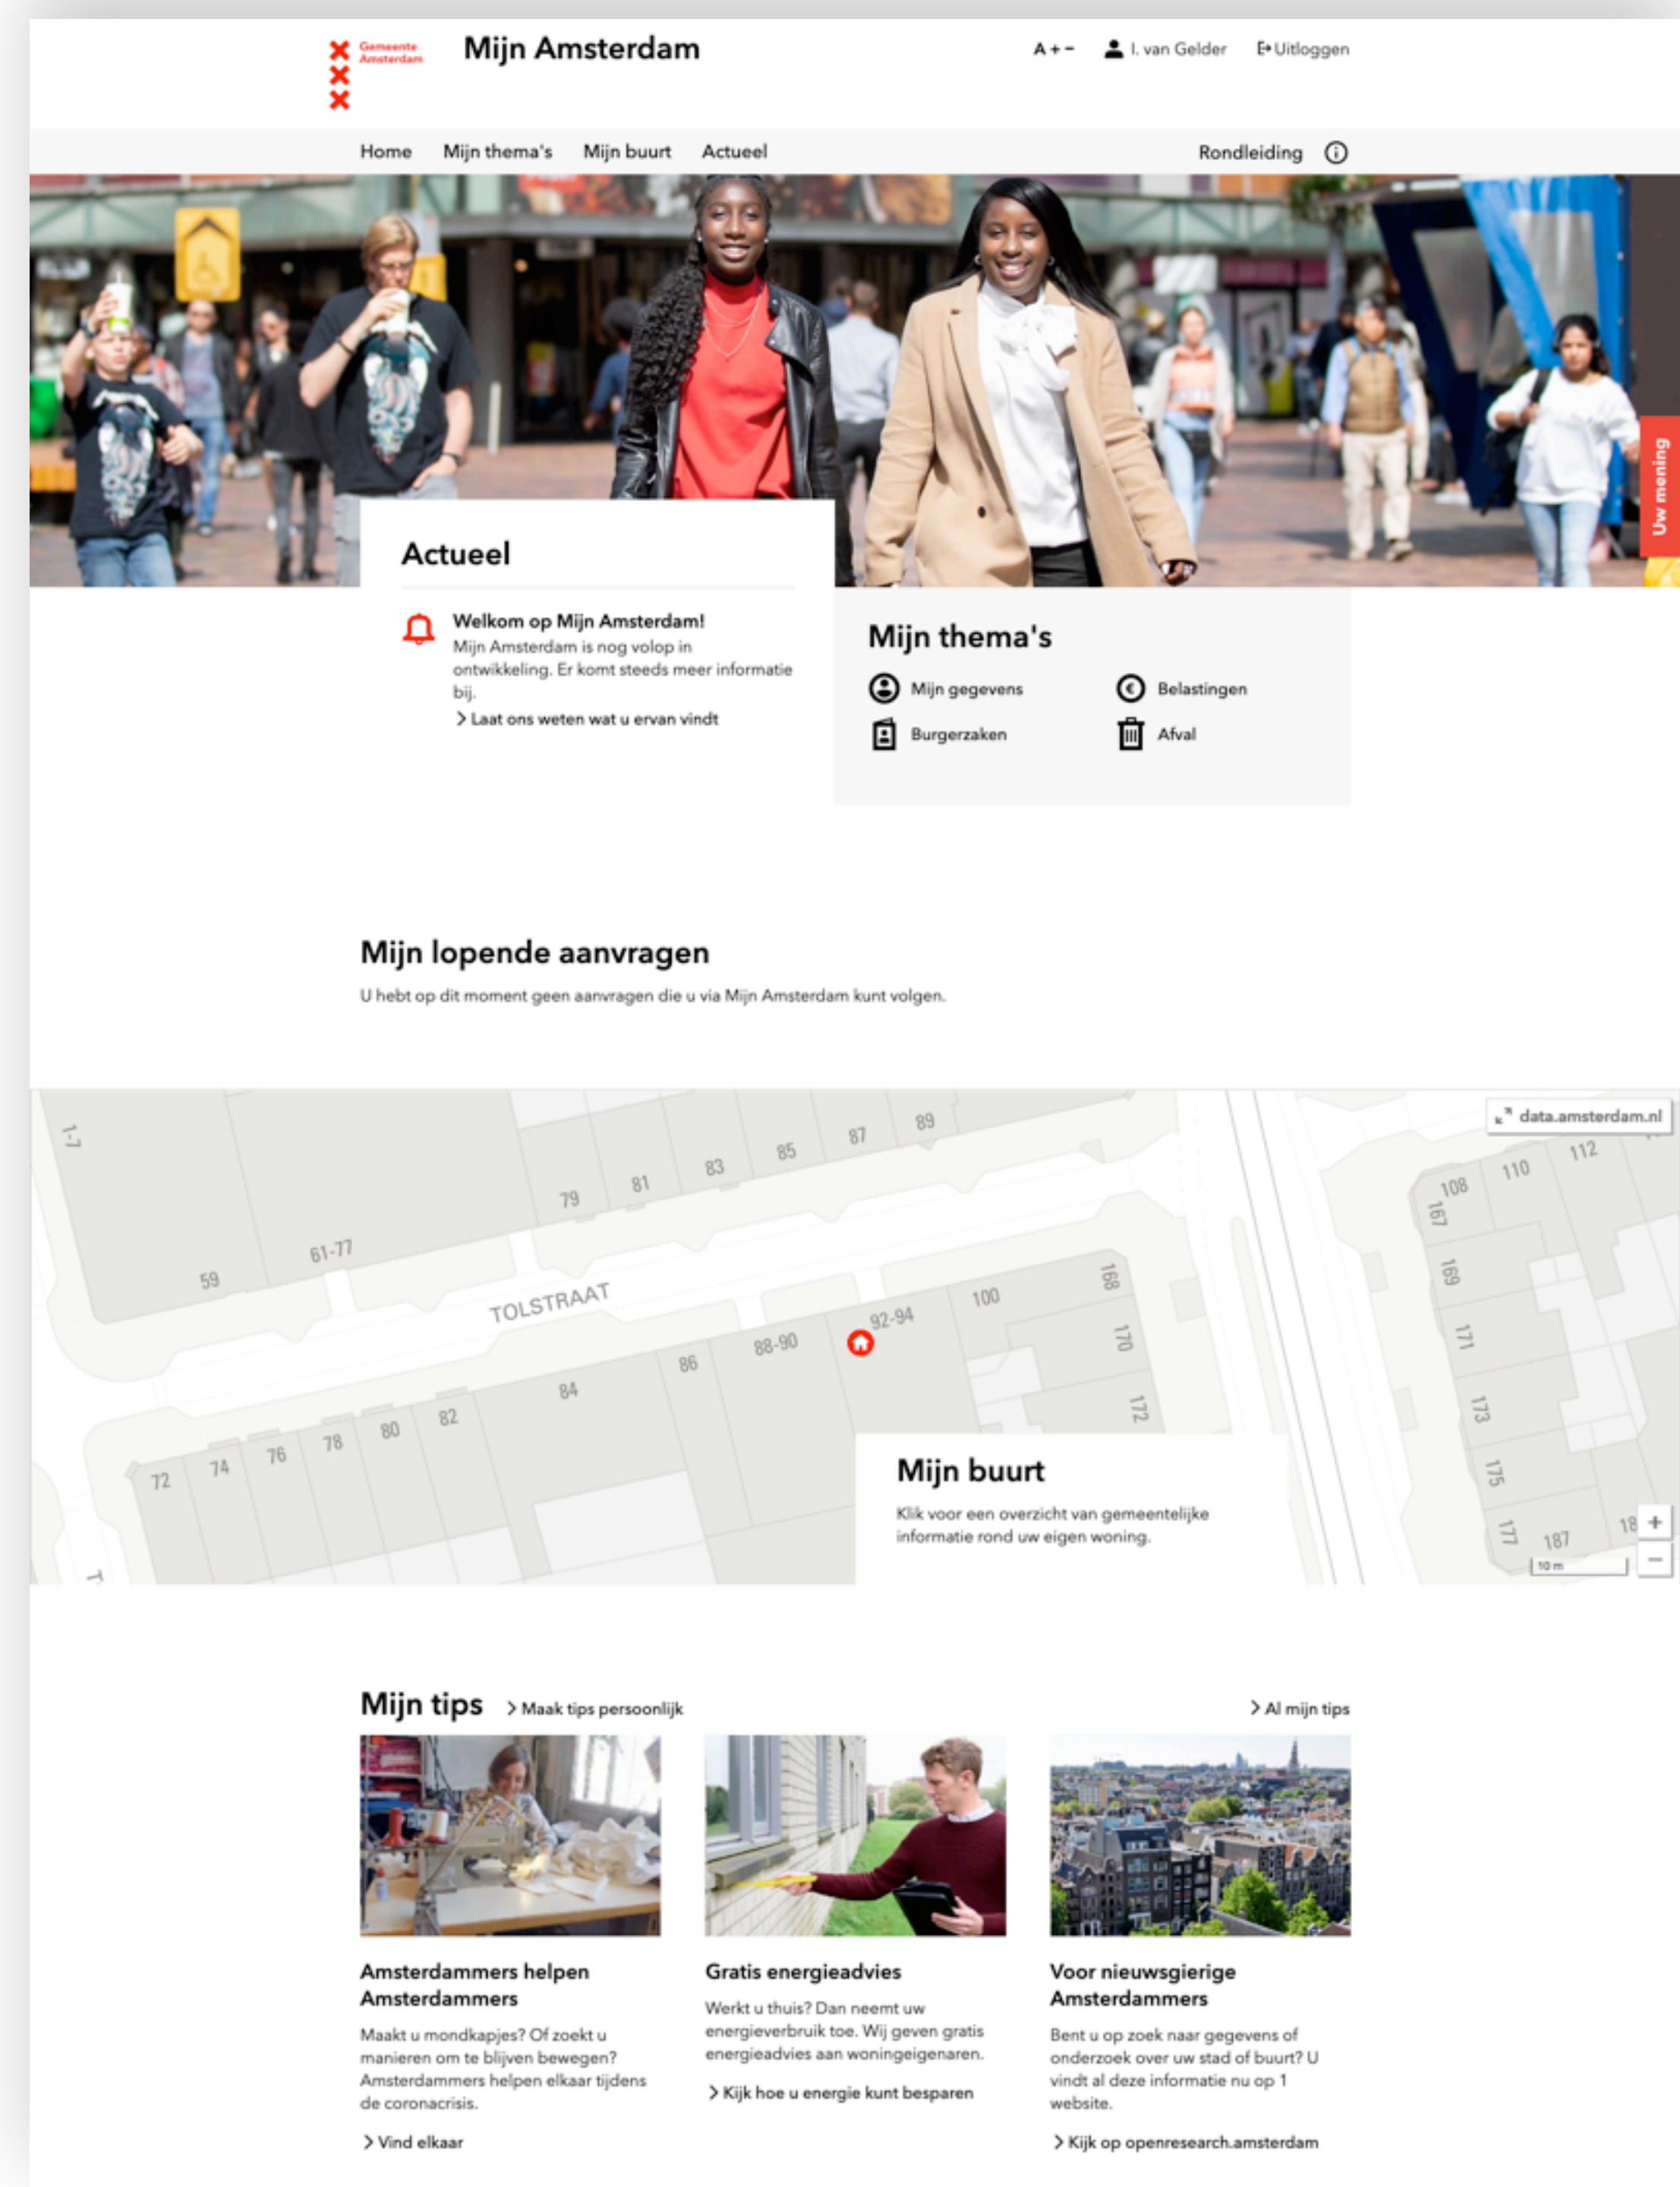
Gemeente Amsterdam

Mijn Amsterdam

A + −  I. van Gelder  Uitloggen

Home  Mijn thema's  Mijn buurt  Actueel  Rondleiding

Uw mening

Actueel

Welkom op Mijn Amsterdam!
Mijn Amsterdam is nog volop in ontwikkeling. Er komt steeds meer informatie bij.
> Laat ons weten wat u ervan vindt

Mijn thema's

Mijn gegevens
Belastingen
Burgerzaken
Afval

Mijn lopende aanvragen

U hebt op dit moment geen aanvragen die u via Mijn Amsterdam kunt volgen.

data.amsterdam.nl

1-7 59 61-77 79 81 83 85 87 89 TOLSTRAAT 92-94 100 88-90 86 84 82 80 78 76 74 72 168 170 172 108 110 112 167 169 171 173 175 177 187 18

Mijn buurt

Klik voor een overzicht van gemeentelijke informatie rond uw eigen woning.

10 m

Mijn tips  > Maak tips persoonlijk  > Al mijn tips

Amsterdammers helpen Amsterdammers

Maakt u mondkapjes? Of zoekt u manieren om te blijven bewegen? Amsterdammers helpen elkaar tijdens de coronacrisis.

> Vind elkaar

Gratis energieadvies

Werkt u thuis? Dan neemt uw energieverbruik toe. Wij geven gratis energieadvies aan woningeigenaren.

> Kijk hoe u energie kunt besparen

Voor nieuwsgierige Amsterdammers

Bent u op zoek naar gegevens of onderzoek over uw stad of buurt? U vindt al deze informatie nu op 1 website.

> Kijk op openresearch.amsterdam